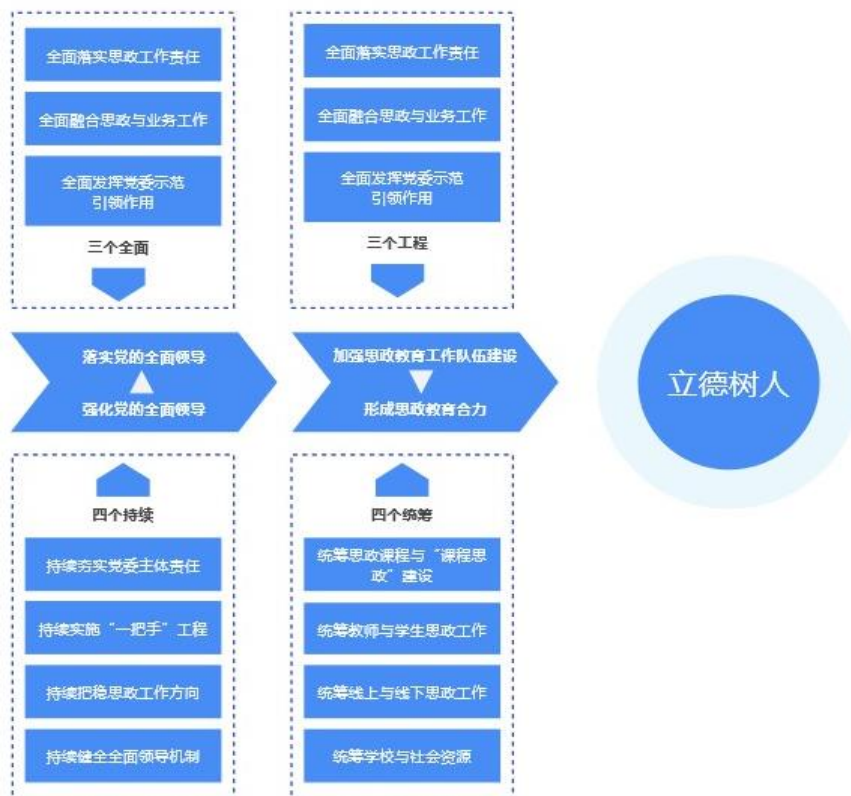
全面落实思政工作责任

全面融合思政与业务工作

全面发挥党委示范引领作用

三个全面

全面落实思政工作责任

全面融合思政与业务工作

全面发挥党委示范引领作用

三个工程

落实党的全面领导

强化党的全面领导

加强思政教育工作队伍建设

形成思政教育合力

立德树人

四个持续

持续夯实党委主体责任

持续实施“一把手”工程

持续把稳思政工作方向

持续健全全面领导机制

四个统筹

统筹思政课程与“课程思政”建设

统筹教师与学生思政工作

统筹线上与线下思政工作

统筹学校与社会资源